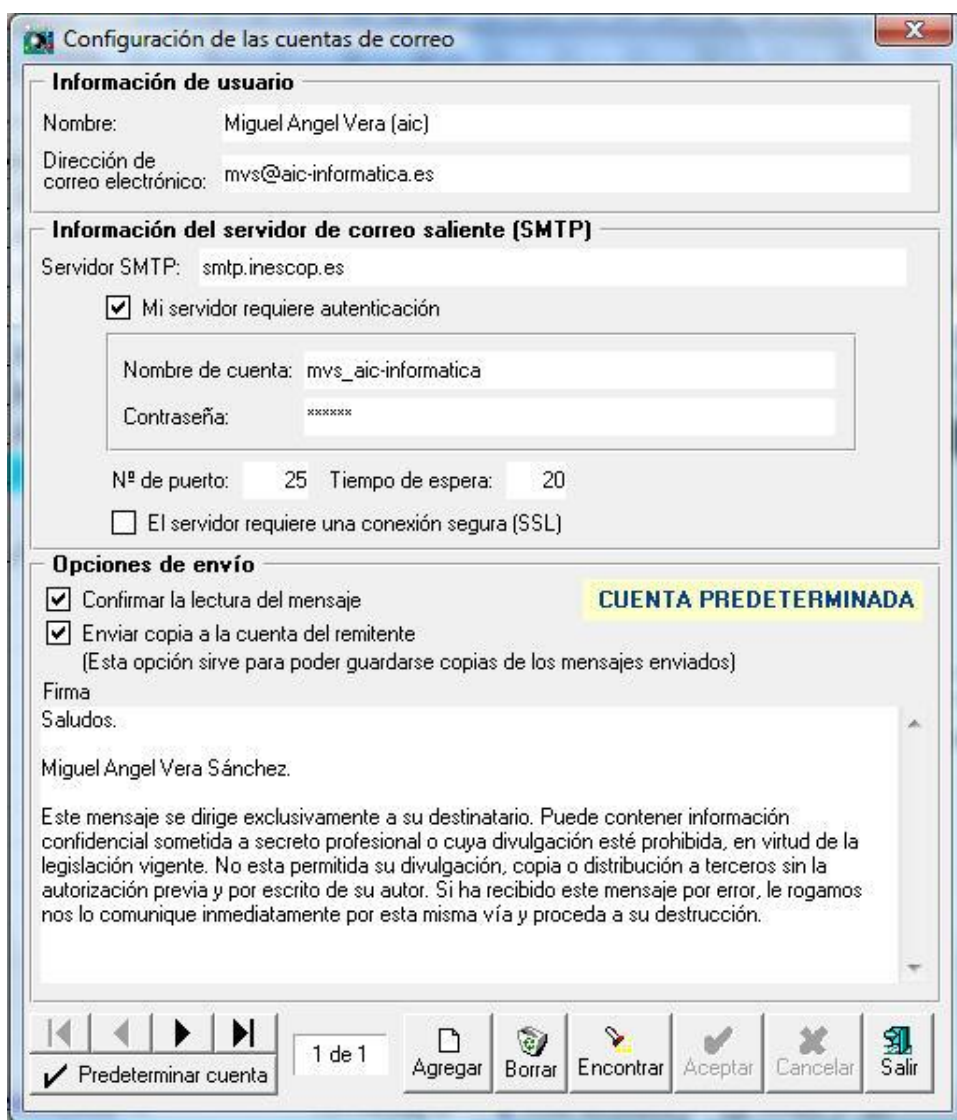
Configuración de las cuentas de correo

Información de usuario

Nombre: Miguel Angel Vera (aic)

Dirección de correo electrónico: mvs@aic-informatica.es

Información del servidor de correo saliente (SMTP)

Servidor SMTP: smtp.inescop.es

Mi servidor requiere autenticación

Nombre de cuenta: mvs_aic-informatica

Contraseña: ******

Nº de puerto: 25 Tiempo de espera: 20

El servidor requiere una conexión segura (SSL)

Opciones de envío

Confirmar la lectura del mensaje

CUENTA PREDETERMINADA

Enviar copia a la cuenta del remitente
(Esta opción sirve para poder guardarse copias de los mensajes enviados)

Firma

Saludos.

Miguel Angel Vera Sánchez.

Este mensaje se dirige exclusivamente a su destinatario. Puede contener información confidencial sometida a secreto profesional o cuya divulgación esté prohibida, en virtud de la legislación vigente. No esta permitida su divulgación, copia o distribución a terceros sin la autorización previa y por escrito de su autor. Si ha recibido este mensaje por error, le rogamos nos lo comunique inmediatamente por esta misma vía y proceda a su destrucción.

Predeterminar cuenta

1 de 1

Agregar

Borrar

Encontrar

Aceptar

Cancelar

Salir